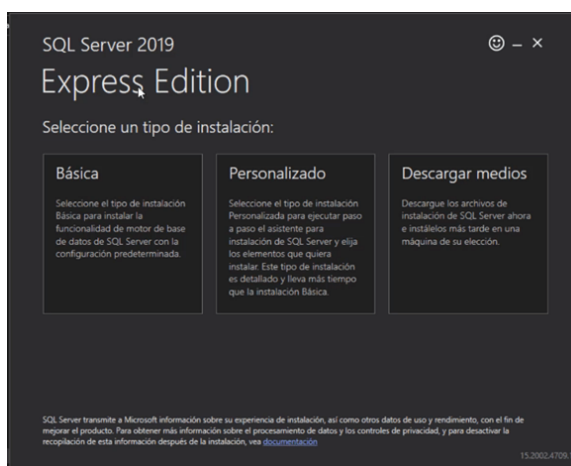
SQL Server 2019

☺ – ×

Express Edition

Seleccione un tipo de instalación:

Básica

Seleccione el tipo de instalación Básica para instalar la funcionalidad de motor de base de datos de SQL Server con la configuración predeterminada.

Personalizado

Seleccione el tipo de instalación Personalizada para ejecutar paso a paso el asistente para instalación de SQL Server y elija los elementos que quiera instalar. Este tipo de instalación es detallado y lleva más tiempo que la instalación Básica.

Descargar medios

Descargue los archivos de instalación de SQL Server ahora e instálelos más tarde en una máquina de su elección.

SQL Server transmite a Microsoft información sobre su experiencia de instalación, así como otros datos de uso y rendimiento, con el fin de mejorar el producto. Para obtener más información sobre el procesamiento de datos y los controles de privacidad, y para desactivar la recopilación de esta información después de la instalación, vea documentación

15.2002.4709.